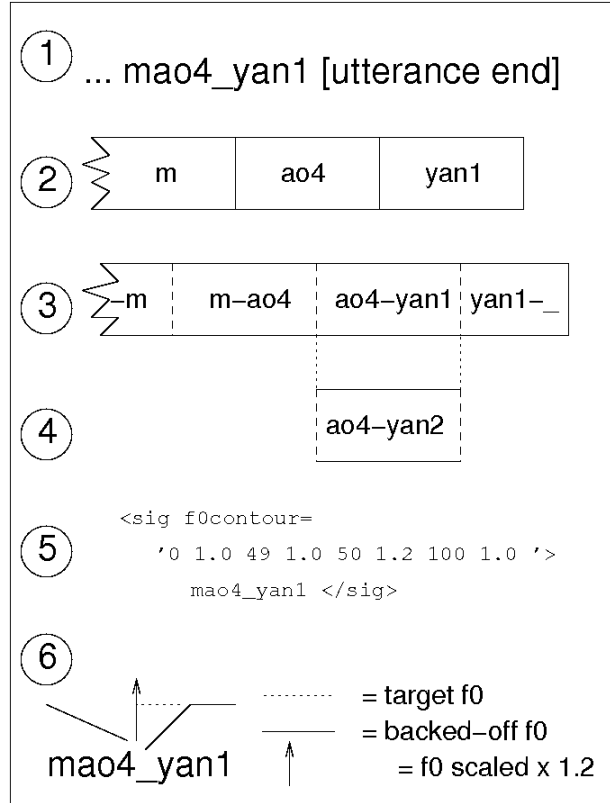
1 ... mao4_yan1 [utterance end]

2

| m | ao4 | yan1 |
|---|---|---|

3

| -m | m-ao4 | ao4-yan1 | yan1-_ |
|---|---|---|---|

4

ao4-yan2

5 <sig f0contour=
'0 1.0 49 1.0 50 1.2 100 1.0 '>
mao4_yan1 </sig>

6

mao4_yan1

= target f0
= backed-off f0
= f0 scaled x 1.2